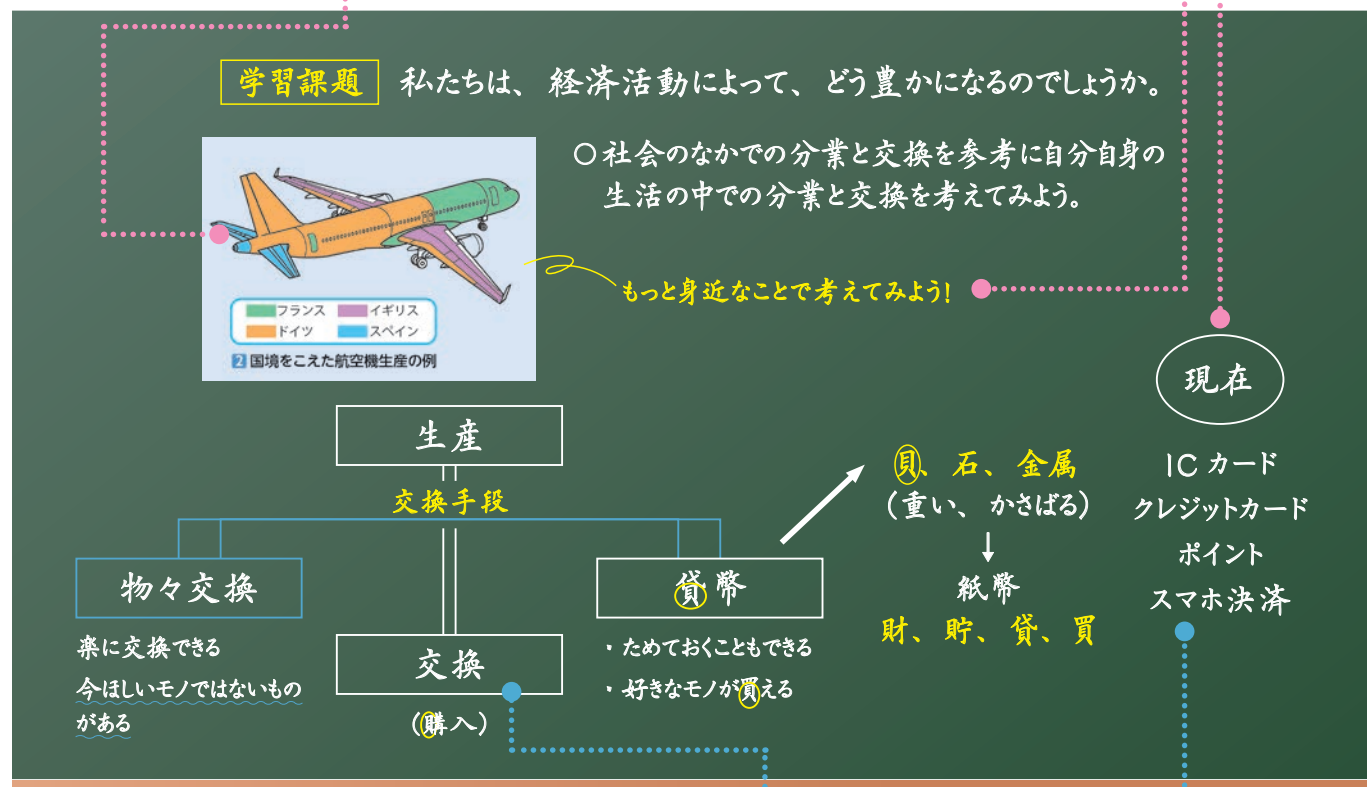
学習課題 私たちは、経済活動によって、どう豊かになるのでしょうか。

○社会のなかでの分業と交換を参考に自分自身の生活の中での分業と交換を考えてみよう。

フランス
イギリス
ドイツ
スペイン
2 国境をこえた航空機生産の例

もっと身近なことで考えてみよう!

現在

IC カード
クレジットカード
ポイント
スマホ決済

生産

交換手段

物々交換

楽に交換できる
今ほしいモノではないものがある

交換

(購入)

貨幣

・ためておくこともできる
・好きなモノが買える

貝、石、金属
(重い、かさばる)
↓
紙幣
財、貯、貸、買